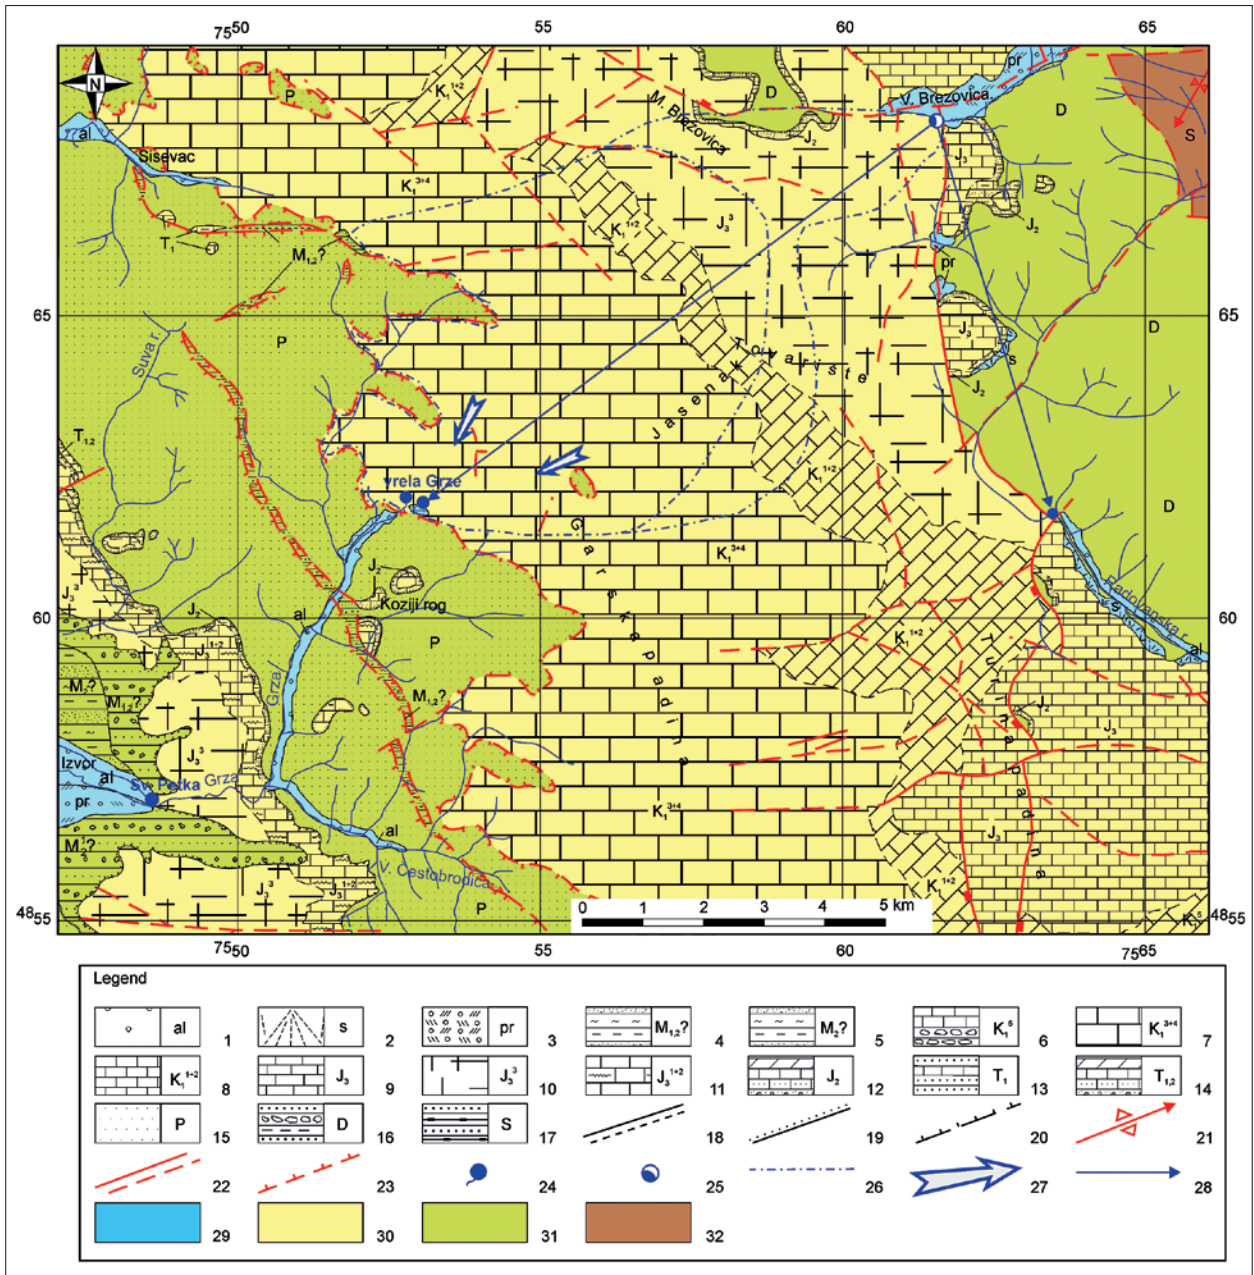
$75^{50}$ 55 60 65

N

P
$K_1^{1+2}$
M. Brezovica
D
V. Brezovica
pr
D
S
al
Sisevac
$K_1^{3+4}$
$J_2$
$J_3$
$K_1^{1+2}$
$J_3^3$
$J_2$
$T_1$
$M_{1,2}$?
pr
65
P
Suva r.
T o v a r i s t e
$J_3$
s
$J_2$
D
65
J a s e n a k
$T_{1,2}$
vrela Grze
$K_1^{1+2}$
G a r s k e p a d i n e
D
$K_1^{3+4}$
$J_3$
$J_3^3$
$J_2$
Koziji rog
60
al
$K_1^{1+2}$
P
s
Radovanska r.
al
60
$J_3^{1+2}$
$M_2$?
$M_{1,2}$
Grza
$M_{1,2}$?
T u r i n a p a d i n e
$J_2$
$J_3$
$J_3^3$
Izvor
al
Sv. Petka
Grza
pr
al
$K_1^{3+4}$
$J_3$
$M_2$?
$J_3^3$
$J_3^{1+2}$
V. Cestobrodica
P
0 1 2 3 4 5 km
$K_1^{1+2}$
$K_1^5$
$48^{55}$
$48^{55}$
$75^{50}$ 55 60 $75^{65}$

Legend
al 1
s 2
pr 3
$M_{1,2}$? 4
$M_2$? 5
$K_1^5$ 6
$K_1^{3+4}$ 7
$K_1^{1+2}$ 8
$J_3$ 9
$J_3^3$ 10
$J_3^{1+2}$ 11
$J_2$ 12
$T_1$ 13
$T_{1,2}$ 14
P 15
D 16
S 17
18
19
20
21
22
23
24
25
26
27
28
29
30
31
32